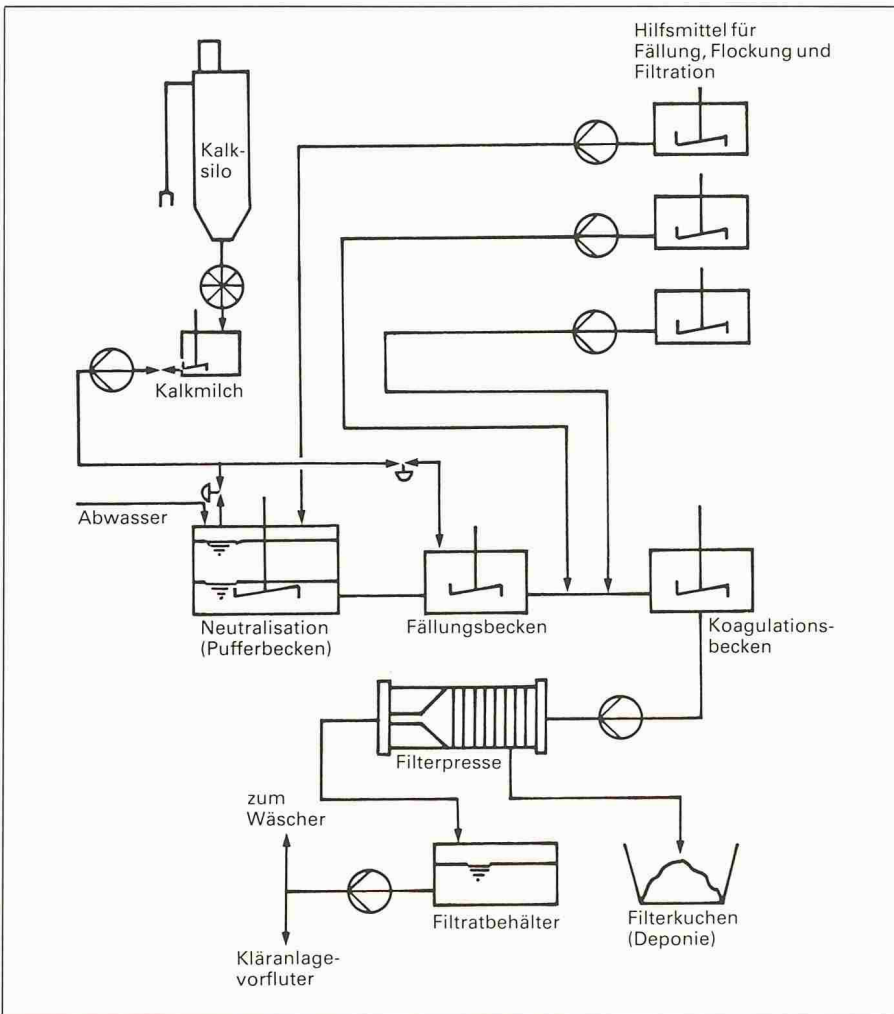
Hilfsmittel für Fällung, Flockung und Filtration

Kalksilo

Kalkmilch

Abwasser

Neutralisation (Pufferbecken)

Fällungsbecken

Koagulationsbecken

Filterpresse

zum Wäscher

Kläranlagevorfluter

Filtratbehälter

Filterkuchen (Deponie)